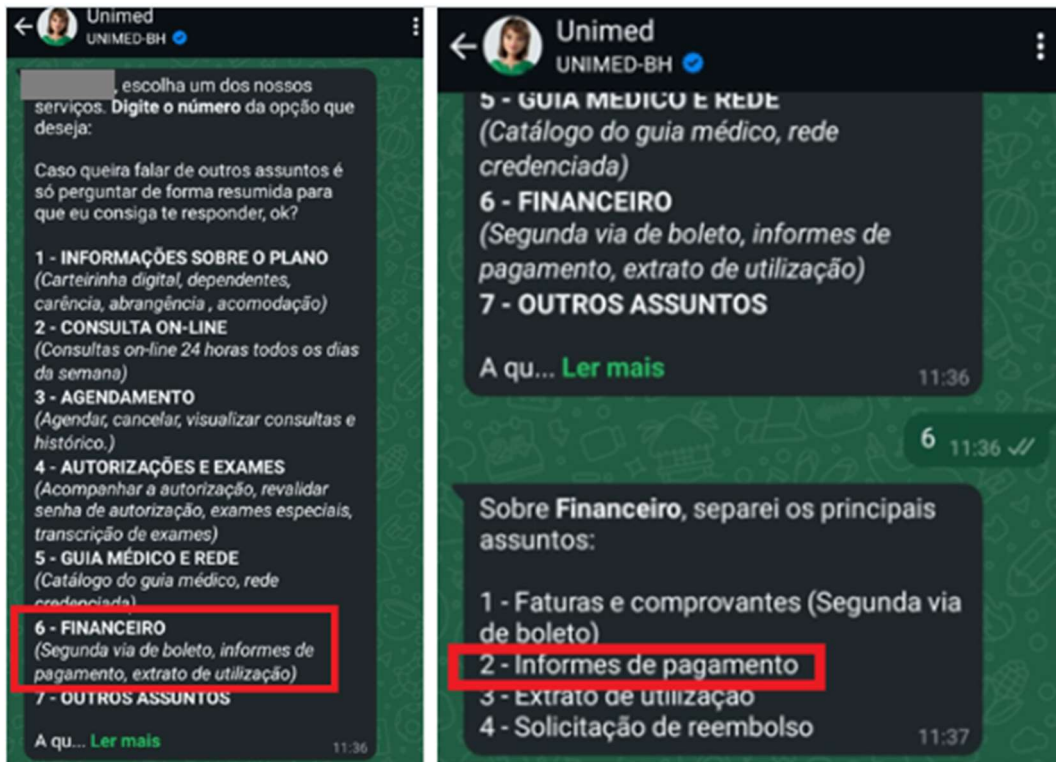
Unimed
UNIMED-BH

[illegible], escolha um dos nossos serviços. **Digite o número** da opção que deseja:

Caso queira falar de outros assuntos é só perguntar de forma resumida para que eu consiga te responder, ok?

1 - INFORMAÇÕES SOBRE O PLANO
(Carteirinha digital, dependentes, carência, abrangência , acomodação)
2 - CONSULTA ON-LINE
(Consultas on-line 24 horas todos os dias da semana)
3 - AGENDAMENTO
(Agendar, cancelar, visualizar consultas e histórico.)
4 - AUTORIZAÇÕES E EXAMES
(Acompanhar a autorização, revalidar senha de autorização, exames especiais, transcrição de exames)
5 - GUIA MÉDICO E REDE
(Catálogo do guia médico, rede credenciada)
6 - FINANCEIRO
(Segunda via de boleto, informes de pagamento, extrato de utilização)
7 - OUTROS ASSUNTOS

A qu... Ler mais
11:36

Unimed
UNIMED-BH

5 - GUIA MÉDICO E REDE
(Catálogo do guia médico, rede credenciada)
6 - FINANCEIRO
(Segunda via de boleto, informes de pagamento, extrato de utilização)
7 - OUTROS ASSUNTOS

A qu... Ler mais
11:36

6 11:36

Sobre **Financeiro**, separei os principais assuntos:

1 - Faturas e comprovantes (Segunda via de boleto)
2 - Informes de pagamento
3 - Extrato de utilização
4 - Solicitação de reembolso
11:37